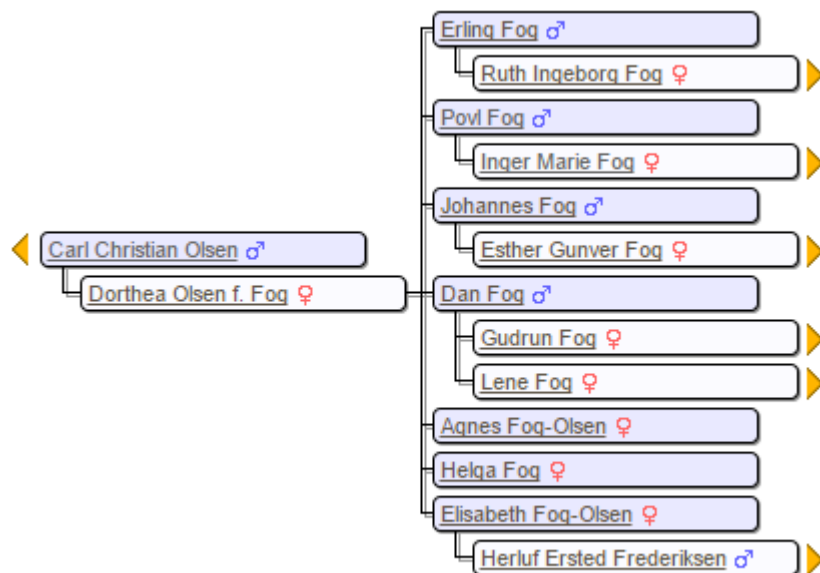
Carl Christian Olsen ♂
Dorthea Olsen f. Fog ♀

Erling Fog ♂
Ruth Ingeborg Fog ♀
Povl Fog ♂
Inger Marie Fog ♀
Johannes Fog ♂
Esther Gunver Fog ♀
Dan Fog ♂
Gudrun Fog ♀
Lene Fog ♀
Agnes Fog-Olsen ♀
Helga Fog ♀
Elisabeth Fog-Olsen ♀
Herluf Ersted Frederiksen ♂